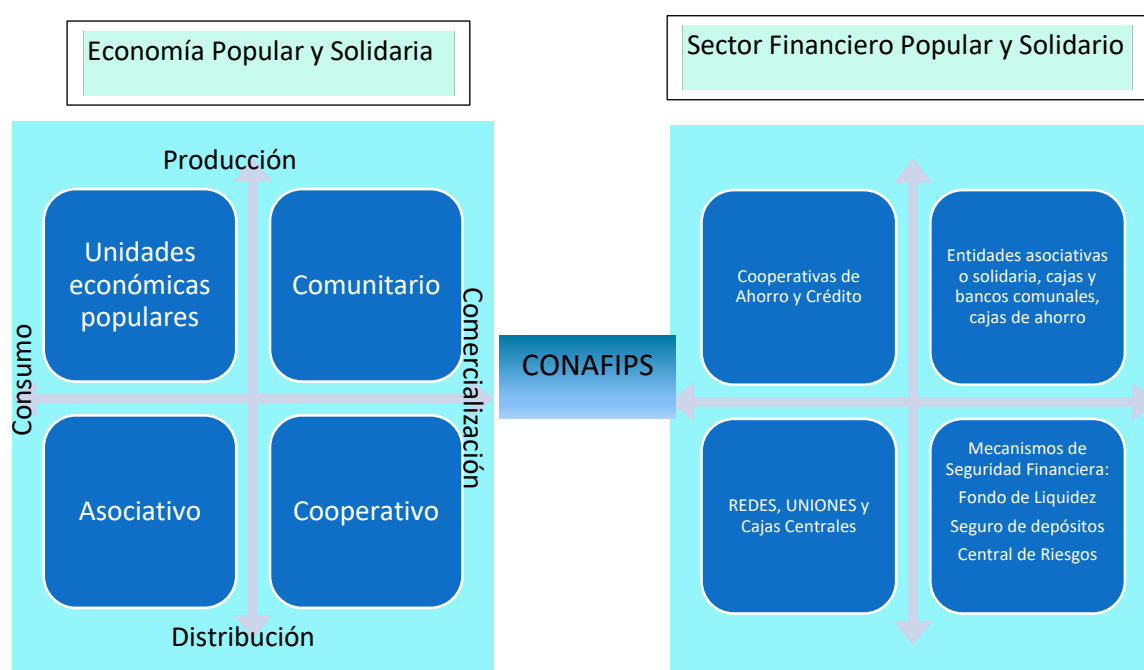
Economía Popular y Solidaria

Producción

Consumo

Comercialización

Distribución

Unidades económicas populares

Comunitario

Asociativo

Cooperativo

CONAFIPS

Sector Financiero Popular y Solidario

Cooperativas de Ahorro y Crédito

Entidades asociativas o solidaria, cajas y bancos comunales, cajas de ahorro

REDES, UNIONES y Cajas Centrales

Mecanismos de Seguridad Financiera:
Fondo de Liquidez
Seguro de depósitos
Central de Riesgos